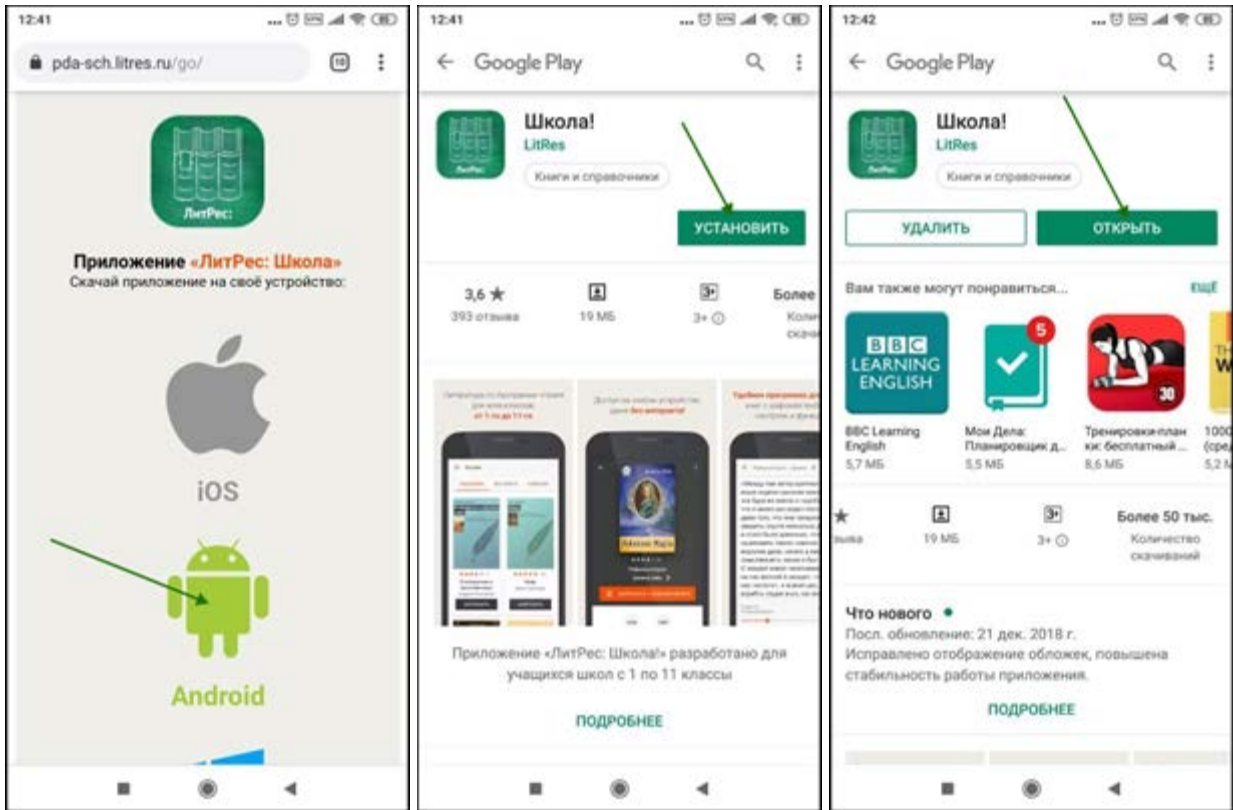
12:41

pda-sch.litres.ru/go/

10

ЛитРес:

Приложение «ЛитРес: Школа»
Скачай приложение на своё устройство:

iOS

Android

12:41

Google Play

Школа!
LitRes
Книги и справочники

УСТАНОВИТЬ

3,6 ★
393 отзыва

19 МБ

3+
3+ ⓘ

Более
Коли
скачи

Приложение «ЛитРес: Школа!» разработано для учащихся школ с 1 по 11 классы

ПОДРОБНЕЕ

12:42

Google Play

Школа!
LitRes
Книги и справочники

УДАЛИТЬ

ОТКРЫТЬ

Вам также могут понравиться...

ЕЩЁ

BBC LEARNING ENGLISH

5

30

BBC Learning English
5,7 МБ

Мои Дела: Планировщик д...
5,5 МБ

Тренировки-план ки: бесплатный ...
8,6 МБ

1000
(сре
5,2 М

★
зыва

19 МБ

3+
3+ ⓘ

Более 50 тыс.
Количество скачиваний

Что нового •
Посл. обновление: 21 дек. 2018 г.
Исправлено отображение обложек, повышена стабильность работы приложения.

ПОДРОБНЕЕ